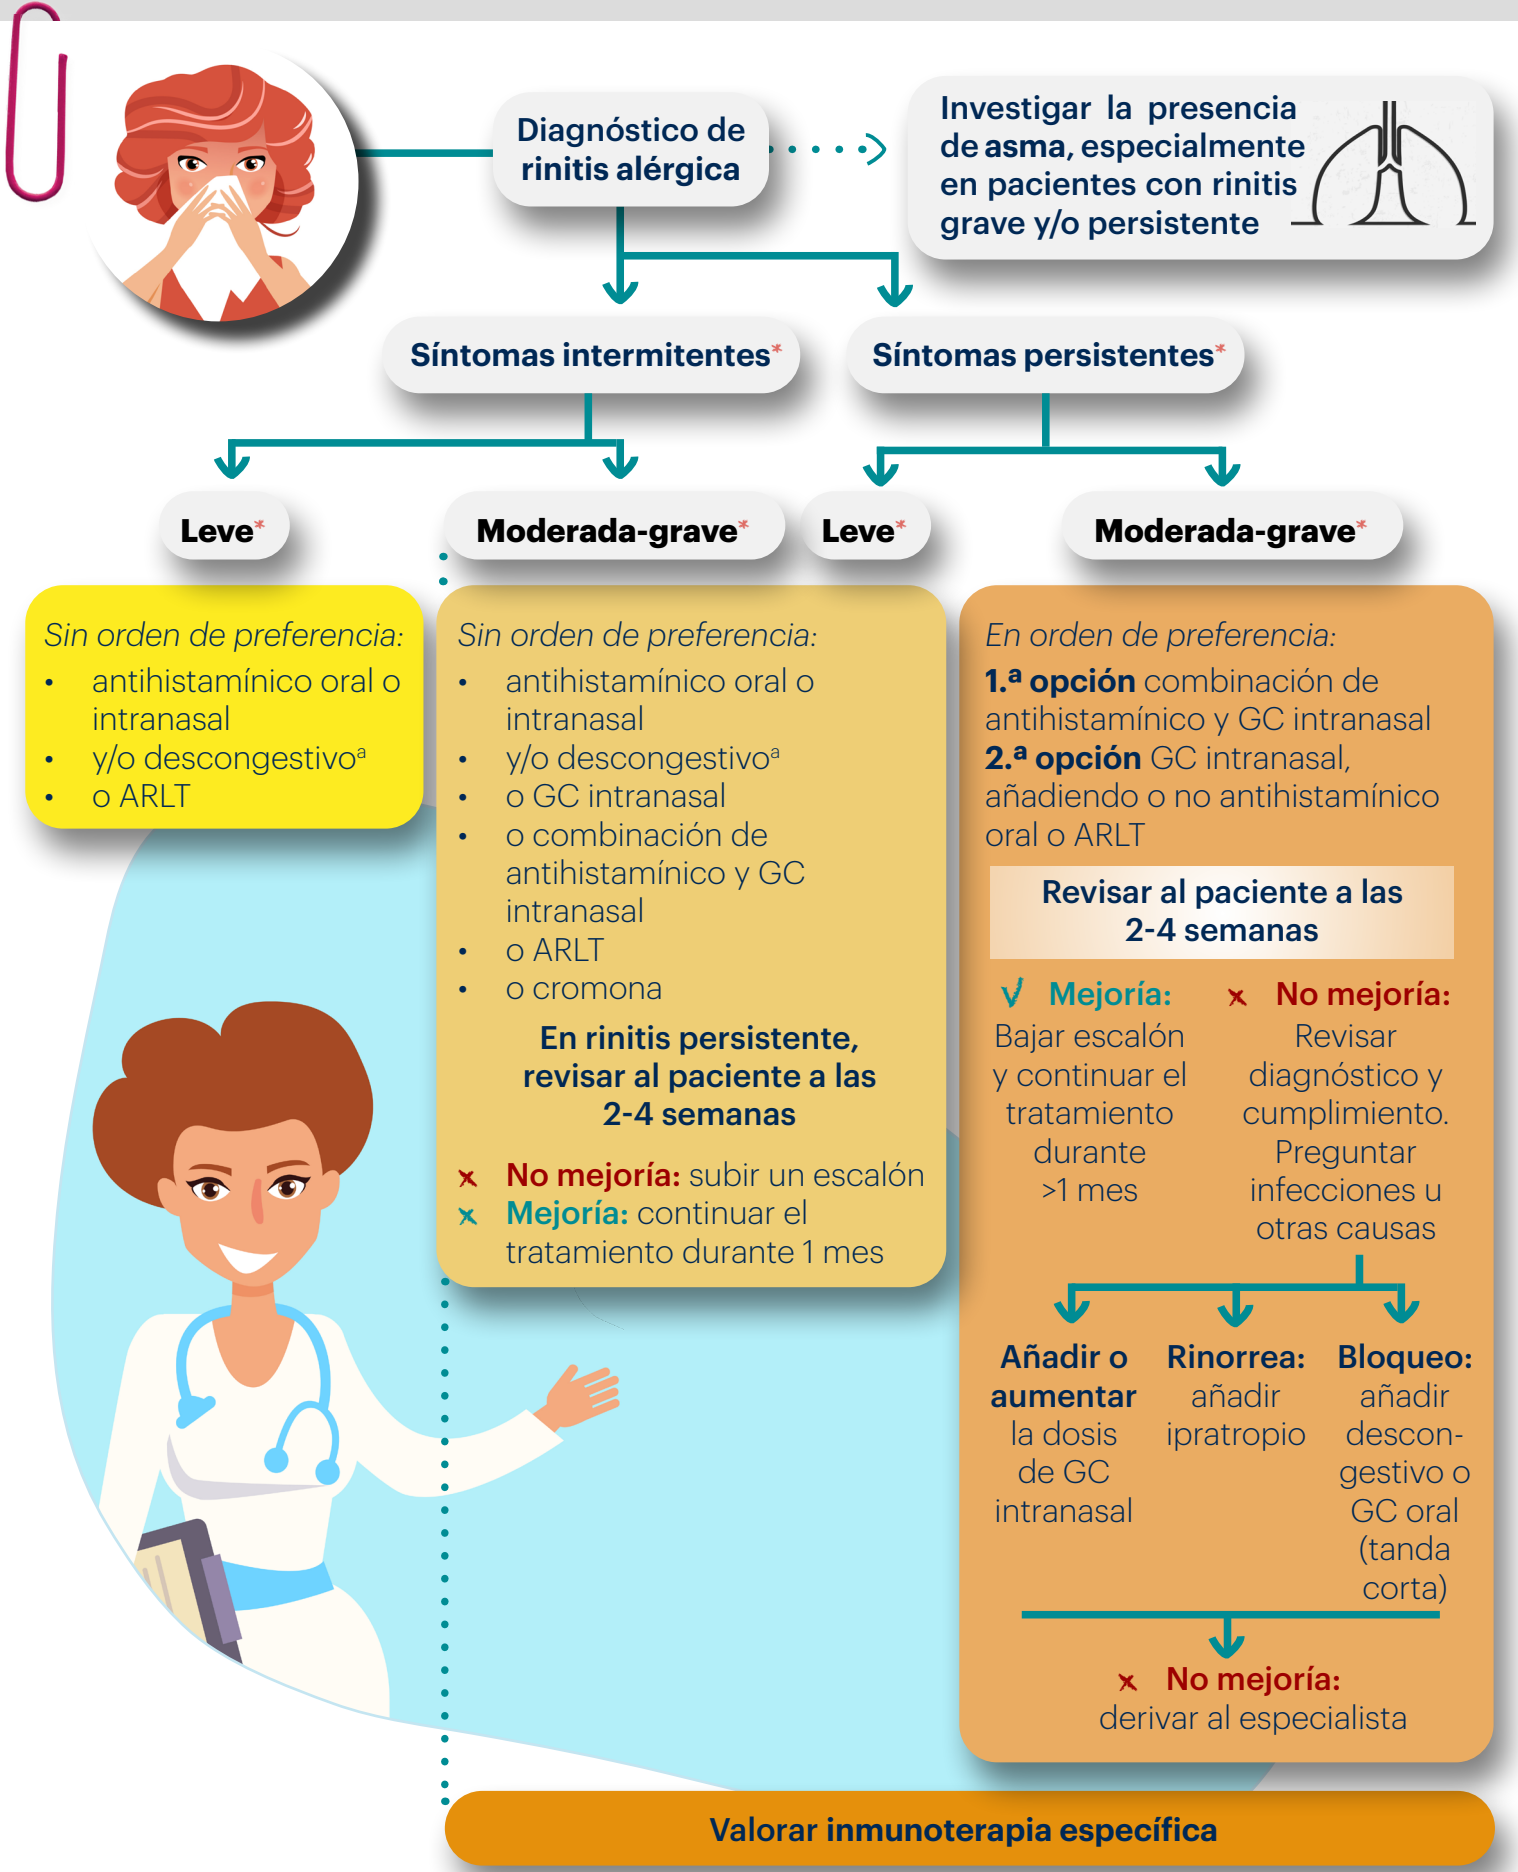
Diagnóstico de rinitis alérgica

Investigar la presencia de asma, especialmente en pacientes con rinitis grave y/o persistente

Síntomas intermitentes*

Síntomas persistentes*

Leve*

Moderada-grave*

Leve*

Moderada-grave*

Sin orden de preferencia:
- antihistamínico oral o intranasal
- y/o descongestivo$^a$
- o ARLT

Sin orden de preferencia:
- antihistamínico oral o intranasal
- y/o descongestivo$^a$
- o GC intranasal
- o combinación de antihistamínico y GC intranasal
- o ARLT
- o cromona

En rinitis persistente, revisar al paciente a las 2-4 semanas

✗ No mejoría: subir un escalón
✗ Mejoría: continuar el tratamiento durante 1 mes

En orden de preferencia:
1.ª opción combinación de antihistamínico y GC intranasal
2.ª opción GC intranasal, añadiendo o no antihistamínico oral o ARLT

Revisar al paciente a las 2-4 semanas

✓ Mejoría: Bajar escalón y continuar el tratamiento durante >1 mes

✗ No mejoría: Revisar diagnóstico y cumplimiento. Preguntar infecciones u otras causas

Añadir o aumentar la dosis de GC intranasal

Rinorrea: añadir ipratropio

Bloqueo: añadir descongestivo o GC oral (tanda corta)

✗ No mejoría: derivar al especialista

Valorar inmunoterapia específica